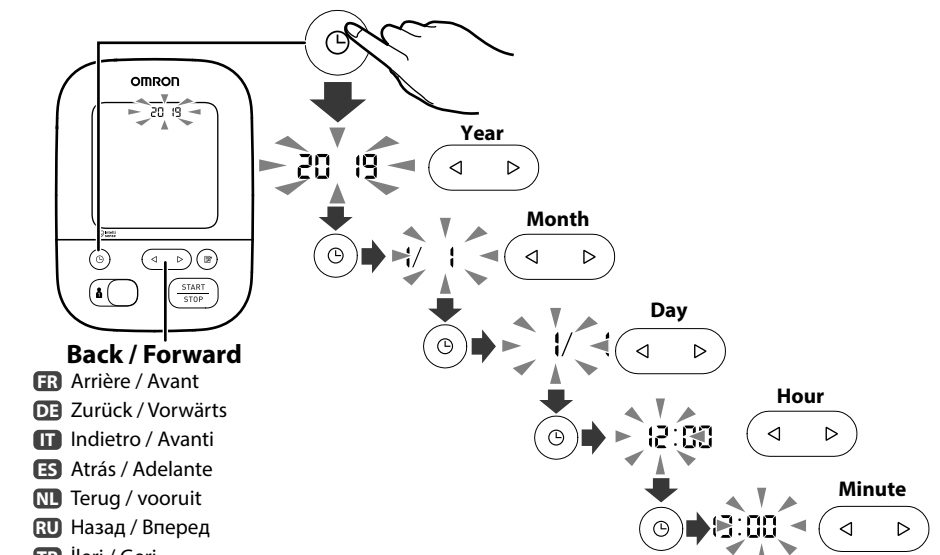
OMRON

20 19

Year

20 19

Month

1/ 1

Day

1/ 1

Hour

12:00

Minute

12:00

START
STOP

Back / Forward

FR Arrière / Avant
DE Zurück / Vorwärts
IT Indietro / Avanti
ES Atrás / Adelante
NL Terug / vooruit
RU Назад / Вперед
TR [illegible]